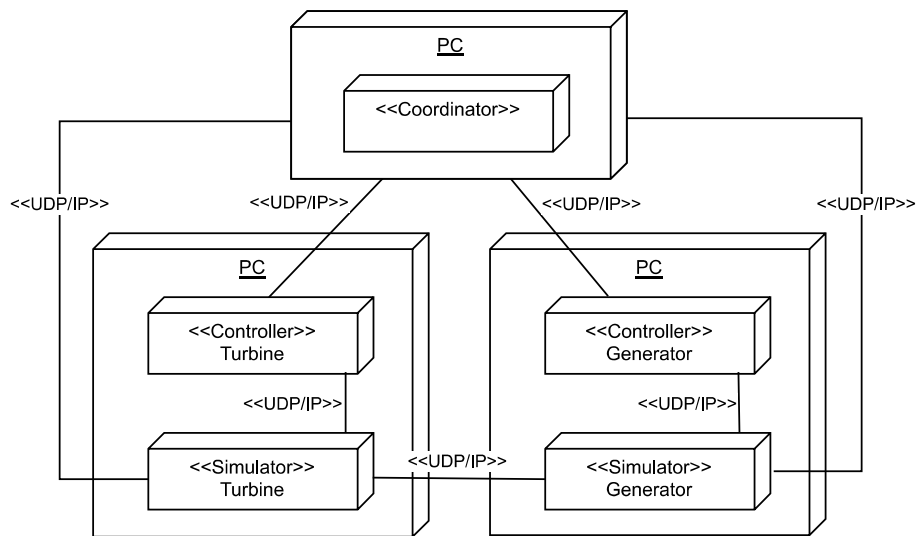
PC

<<Coordinator>>

<<UDP/IP>>

<<UDP/IP>>

<<UDP/IP>>

<<UDP/IP>>

PC

<<Controller>>
Turbine

<<UDP/IP>>

<<Simulator>>
Turbine

<<UDP/IP>>

PC

<<Controller>>
Generator

<<UDP/IP>>

<<Simulator>>
Generator